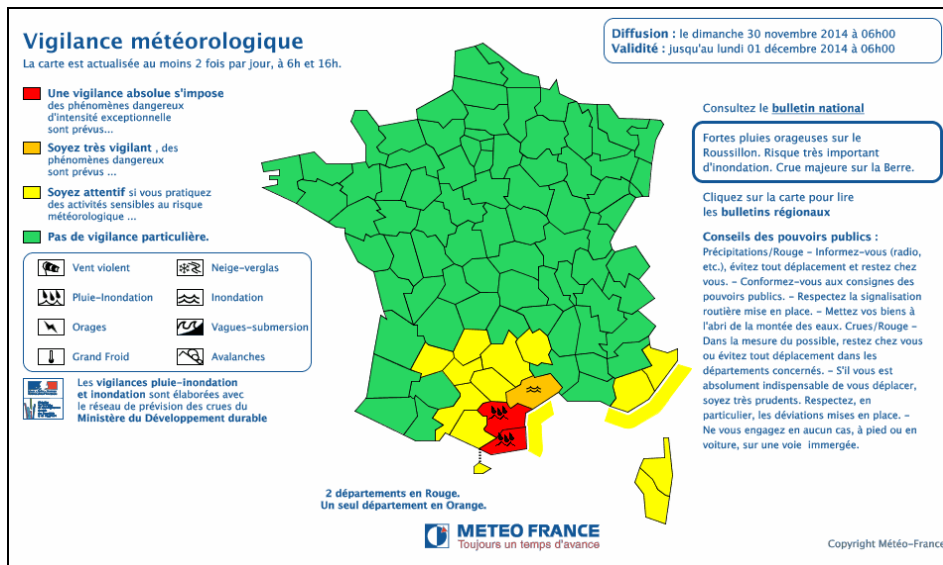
Vigilance météorologique
La carte est actualisée au moins 2 fois par jour, à 6h et 16h.

Diffusion : le dimanche 30 novembre 2014 à 06h00
Validité : jusqu'au lundi 01 décembre 2014 à 06h00

Une vigilance absolue s'impose des phénomènes dangereux d'intensité exceptionnelle sont prévus...

Soyez très vigilant, des phénomènes dangereux sont prévus ...

Soyez attentif si vous pratiquez des activités sensibles au risque météorologique ...

Pas de vigilance particulière.

Vent violent
Neige-verglas
Pluie-Inondation
Inondation
Orages
Vagues-submersion
Grand Froid
Avalanches

Les vigilances pluie-inondation et inondation sont élaborées avec le réseau de prévision des crues du Ministère du Développement durable

Consultez le bulletin national

Fortes pluies orageuses sur le Roussillon. Risque très important d'inondation. Crue majeure sur la Berre.

Cliquez sur la carte pour lire les bulletins régionaux

Conseils des pouvoirs publics :
Précipitations/Rouge - Informez-vous (radio, etc.), évitez tout déplacement et restez chez vous. - Conformez-vous aux consignes des pouvoirs publics. - Respectez la signalisation routière mise en place. - Mettez vos biens à l'abri de la montée des eaux. Crues/Rouge - Dans la mesure du possible, restez chez vous ou évitez tout déplacement dans les départements concernés. - S'il vous est absolument indispensable de vous déplacer, soyez très prudents. Respectez, en particulier, les déviations mises en place. - Ne vous engagez en aucun cas, à pied ou en voiture, sur une voie immergée.

2 départements en Rouge.
Un seul département en Orange.

METEO FRANCE
Toujours un temps d'avance

Copyright Météo-France